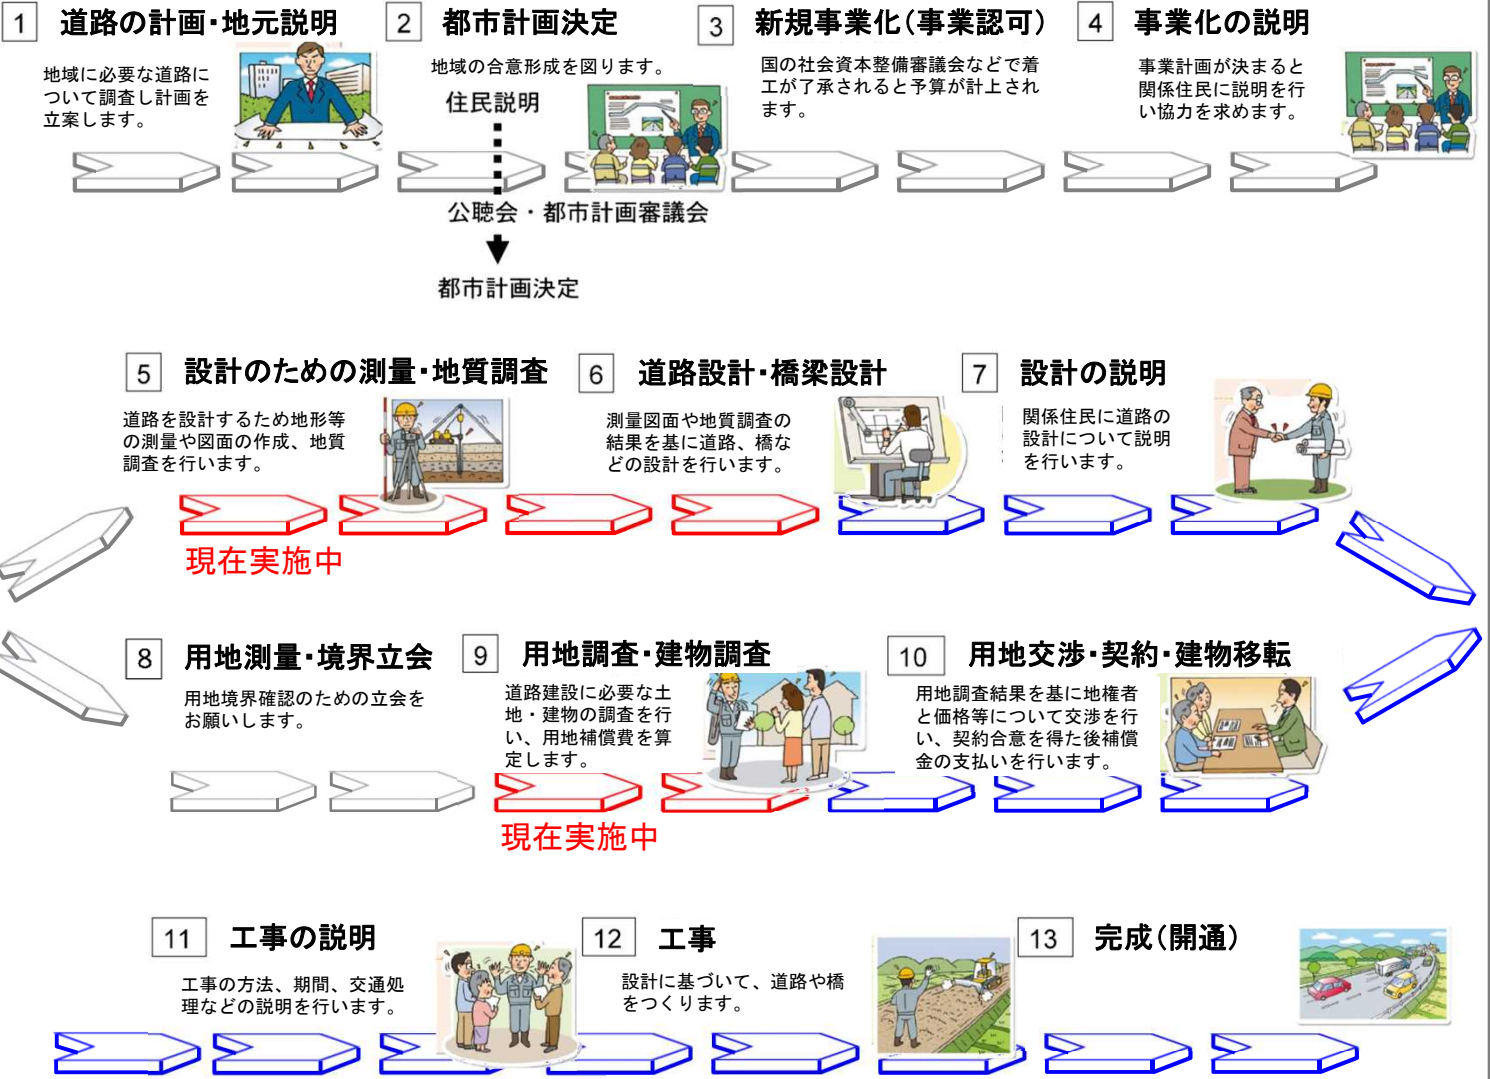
1 道路の計画・地元説明

地域に必要な道路について調査し計画を立案します。

2 都市計画決定

地域の合意形成を図ります。

住民説明

公聴会・都市計画審議会

都市計画決定

3 新規事業化(事業認可)

国の社会資本整備審議会などで着工が了承されると予算が計上されます。

4 事業化の説明

事業計画が決まると関係住民に説明を行い協力を求めます。

5 設計のための測量・地質調査

道路を設計するため地形等の測量や図面の作成、地質調査を行います。

現在実施中

6 道路設計・橋梁設計

測量図面や地質調査の結果を基に道路、橋などの設計を行います。

7 設計の説明

関係住民に道路の設計について説明を行います。

8 用地測量・境界立会

用地境界確認のための立会をお願いします。

9 用地調査・建物調査

道路建設に必要な土地・建物の調査を行い、用地補償費を算定します。

現在実施中

10 用地交渉・契約・建物移転

用地調査結果を基に地権者と価格等について交渉を行い、契約合意を得た後補償金の支払いを行います。

11 工事の説明

工事の方法、期間、交通処理などの説明を行います。

12 工事

設計に基づいて、道路や橋をつくります。

13 完成(開通)